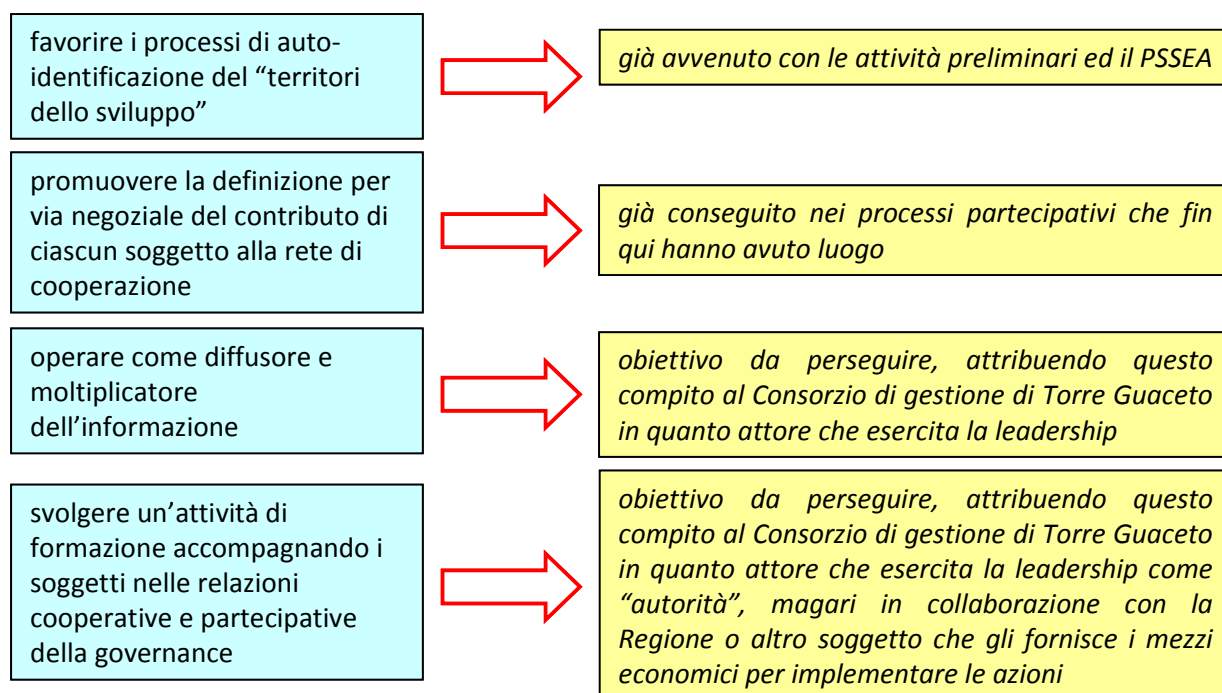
favorire i processi di auto-identificazione del “territori dello sviluppo”

già avvenuto con le attività preliminari ed il PSSEA

promuovere la definizione per via negoziale del contributo di ciascun soggetto alla rete di cooperazione

già conseguito nei processi partecipativi che fin qui hanno avuto luogo

operare come diffusore e moltiplicatore dell’informazione

obiettivo da perseguire, attribuendo questo compito al Consorzio di gestione di Torre Guaceto in quanto attore che esercita la leadership

svolgere un’attività di formazione accompagnando i soggetti nelle relazioni cooperative e partecipative della governance

obiettivo da perseguire, attribuendo questo compito al Consorzio di gestione di Torre Guaceto in quanto attore che esercita la leadership come “autorità”, magari in collaborazione con la Regione o altro soggetto che gli fornisce i mezzi economici per implementare le azioni